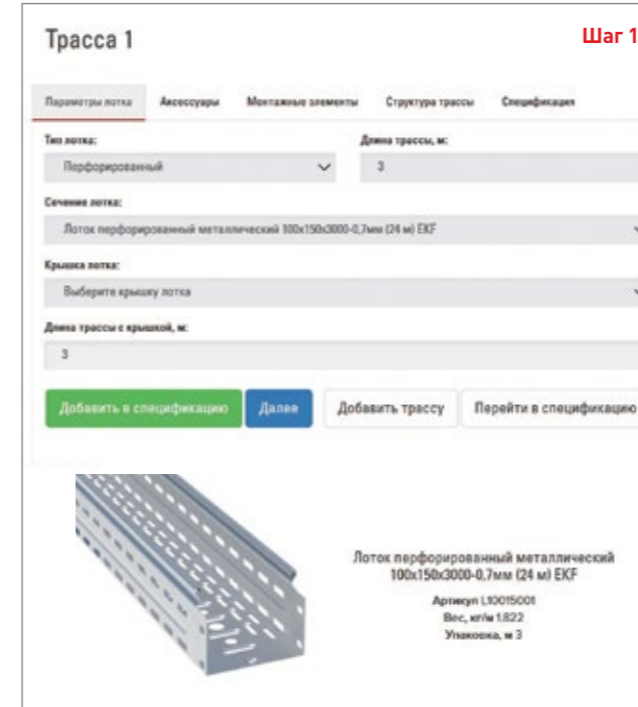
Трасса 1

Шаг 1

Параметры лотка Аксессуары Монтажные элементы Структура трассы Спецификация

Тип лотка:

Перфорированный

Длина трассы, м:

3

Сечение лотка:

Лоток перфорированный металлический 100x150x3000-0,7мм (24 м) EKF

Крышка лотка:

Выберите крышку лотка

Длина трассы с крышкой, м:

3

Добавить в спецификацию Далее Добавить трассу Перейти в спецификацию

Лоток перфорированный металлический 100x150x3000-0,7мм (24 м) EKF

Артикул L10015001
Вес, кг/м 1.822
Упаковка, м 3